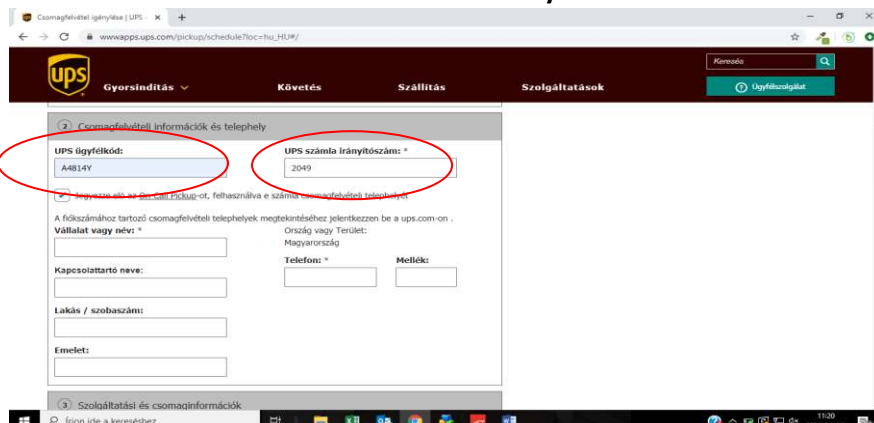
Csomagfelvétel igénylése | UPS ×

www.apps.ups.com/pickup/schedule?loc=hu_HU#/

Keresés

UPS

Gyorsindítás

Követés

Szállítás

Szolgáltatások

Ügyfélszolgálat

2 Csomagfelvételi információk és telephely

UPS ügyfélkód:
A4814Y

UPS számla irányítószám: *
2049

Ütemezze elő az On Call Pickup-ot, felhasználva e számla csomagfelvételi telephelyét

A fiókszámához tartozó csomagfelvételi telephelyek megtekintéséhez jelentkezzen be a ups.com-on .

Vállalat vagy név: *

Ország vagy Terület:
Magyarország

Kapcsolattartó neve:

Telefon: *

Mellék:

Lakás / szobaszám:

Emelet:

3 Szolgáltatási és csomaginformációk

Írjon ide a kereséshez

11:20